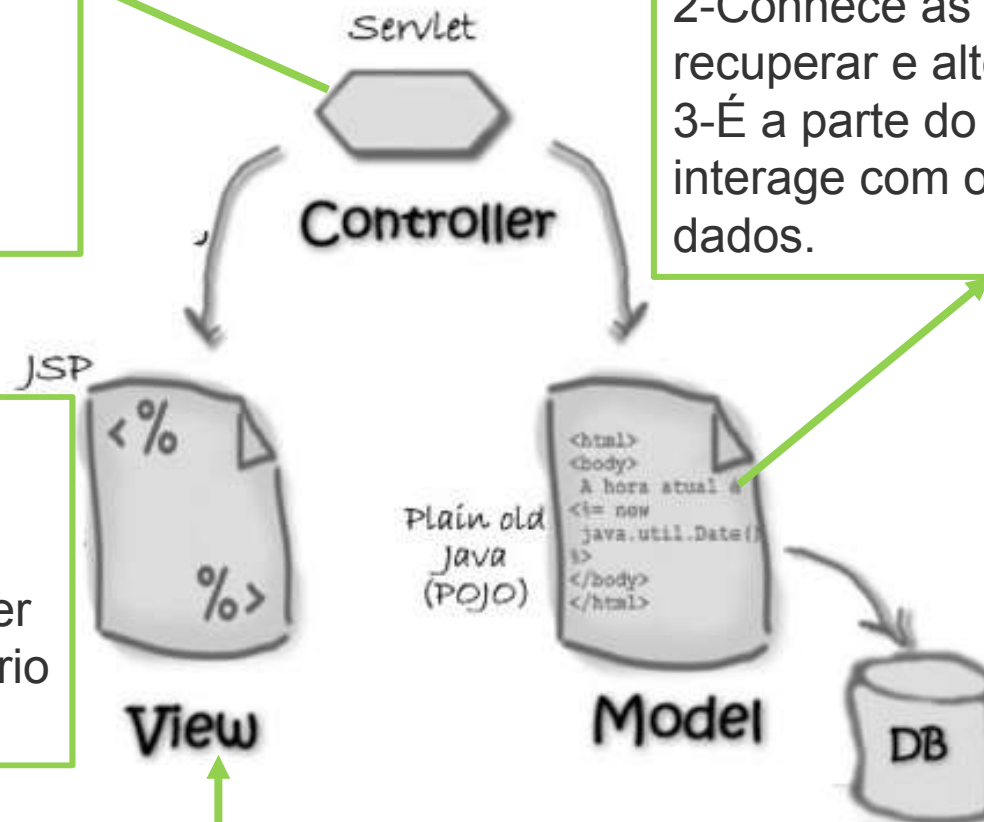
Servlet

Controller

2-Conhece as
recuperar e alt
3-É a parte do
interage com o
dados.

JSP

<%

%>

er
rio

View

Plain old
Java
(POJO)

<html>
<body>
A hora atual é
<%= new
java.util.Date()
%>
</body>
</html>

Model

DB